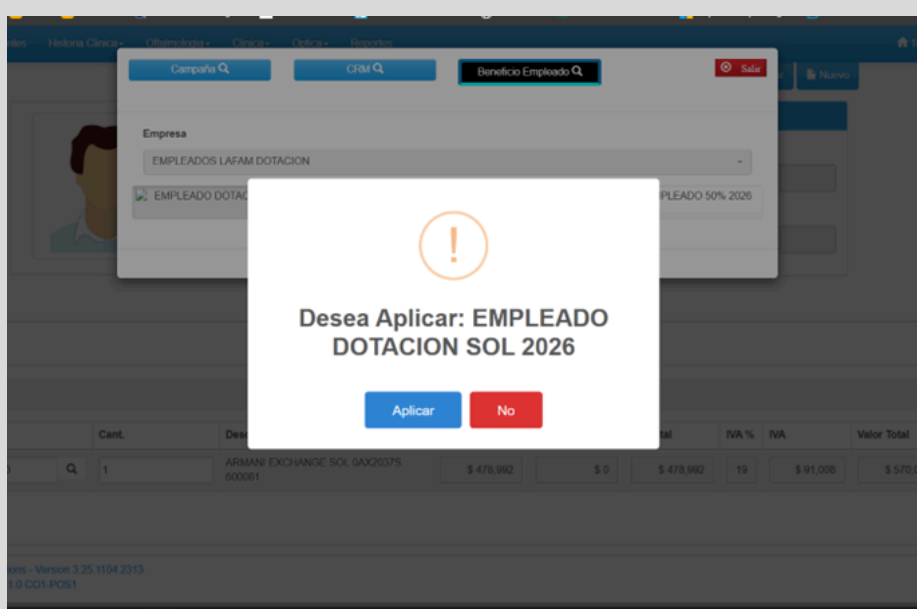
rdes Historia Clínica Oftalmología Clínica Optica Reportes

Campaña

CRM

Beneficio Empleado

Salir

Nuevo

Empresa

EMPLEADOS LAFAM DOTACION

EMPLEADO DOTAC

PLEADO 50% 2026

!

Desea Aplicar: EMPLEADO DOTACION SOL 2026

Aplicar

No

Cant.

Desc

tal

IVA %

IVA

Valor Total

1

ARMANI EXCHANGE SOL 0AX2037S 600061

$ 478,992

$ 0

$ 478,992

19

$ 91,008

$ 570,0

ions - Version 3.25.1104.2313
1.0 CO1-POS1